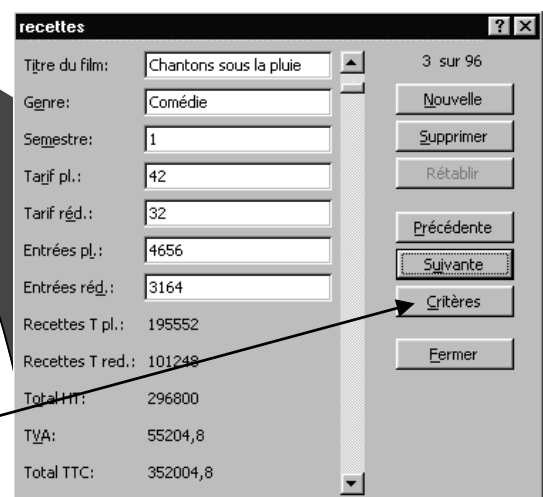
recettes

?

Titre du film: Chantons sous la pluie

Genre: Comédie

Semestre: 1

Tarif pl.: 42

Tarif réd.: 32

Entrées pl.: 4656

Entrées réd.: 3164

Recettes T pl.: 195552

Recettes T red.: 101248

Total HT: 296800

TVA: 55204,8

Total TTC: 352004,8

3 sur 96

Nouvelle

Supprimer

Rétablir

Précédente

Suivante

Critères

Fermer